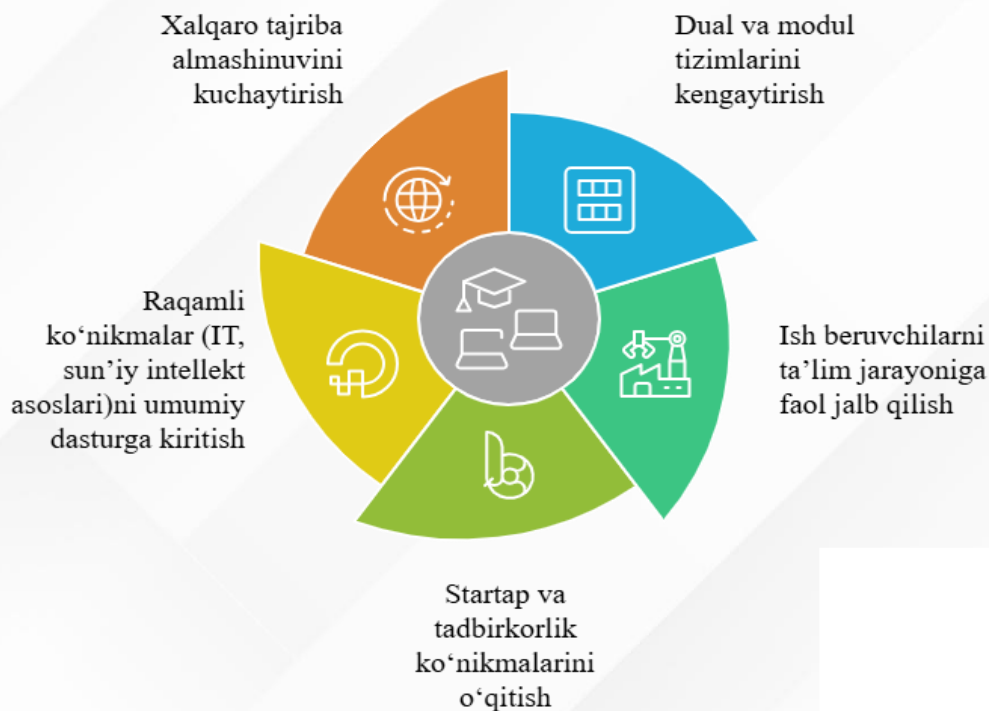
Xalqaro tajriba almashinuvini kuchaytirish

Dual va modul tizimlarini kengaytirish

Ish beruvchilarni ta’lim jarayoniga faol jalb qilish

Startap va tadbirkorlik ko‘nikmalarini o‘qitish

Raqamli ko‘nikmalar (IT, sun’iy intellekt asoslari)ni umumiy dasturga kiritish